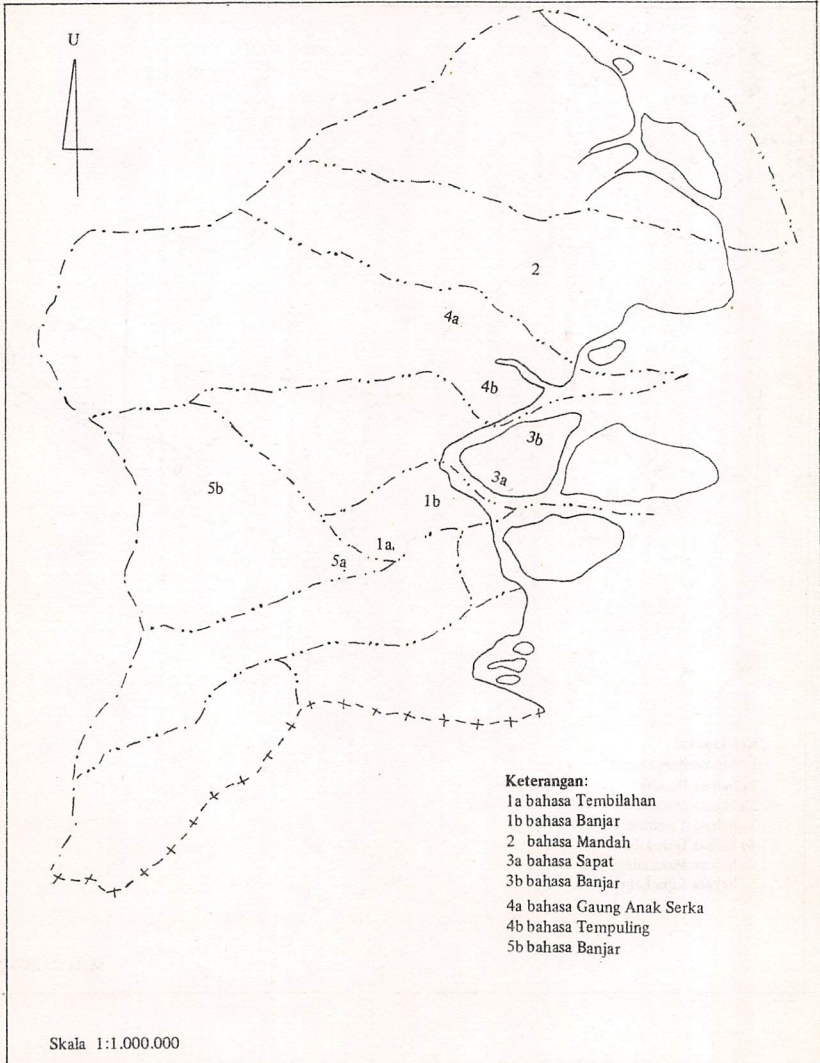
U

2

4a

4b

3b

3a

5b

1b

1a

5a

Keterangan:
1a bahasa Tembilahan
1b bahasa Banjar
2 bahasa Mandah
3a bahasa Sapat
3b bahasa Banjar
4a bahasa Gaung Anak Serka
4b bahasa Tempuling
5b bahasa Banjar

Skala 1:1.000.000